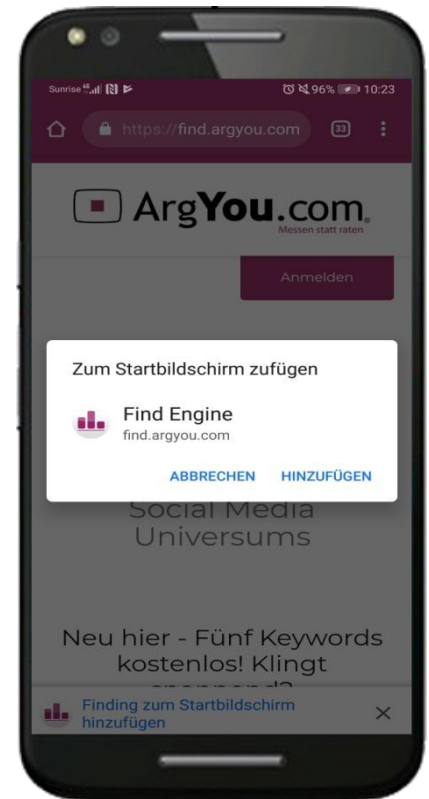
Sunrise 96% 10:23

https://find.argyou.com 33

ArgYou.com
Messen statt raten

Anmelden

Zum Startbildschirm zufügen

Find Engine
find.argyou.com

ABBRECHEN HINZUFÜGEN

Social Media Universums

Neu hier - Fünf Keywords kostenlos! Klingt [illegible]

Finding zum Startbildschirm hinzufügen